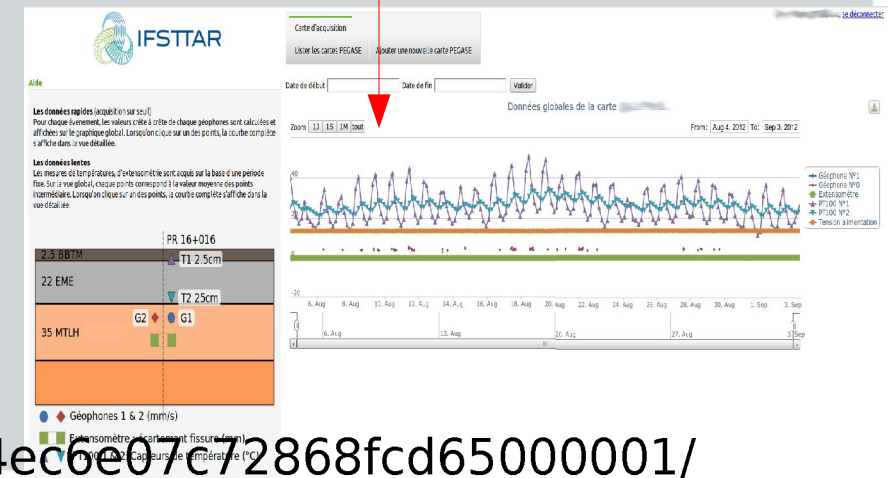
se déconnecter

IFSTTAR

Carte d'acquisition

Lister les cartes PEGASE | Ajouter une nouvelle carte PEGASE

Aide

Les données rapides (acquisition sur seuil)
Pour chaque évenement, les valeurs crête à crête de chaque géophones sont calculées et affichées sur le graphique global. Lorsqu'on clique sur un des points, la courbe complète s'affiche dans la vue détaillée.

Les données lentes
Les mesures de températures, d'extensométrie sont acquis sur la base d'une période fixe. Sur la vue global, chaque points correspond à la valeur moyenne des points intermédiaire. Lorsqu'on clique sur un des points, la courbe complète s'affiche dans la vue détaillée.

PR 16+016
2.5 BBTM
T1 2.5cm
22 EME
T2 25cm
G2 G1
35 MTLH

Géophones 1 & 2 (mm/s)
Extensomètre : écartement fissure (mm)
PT100 1&2 Capteurs de température (°C)

Date de début [ ] Date de fin [ ] Valider

Données globales de la carte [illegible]

Zoom 1J 1S 1M tout

From: Aug 4, 2012 To: Sep 3, 2012

40
20
0
-20

6. Aug 8. Aug 10. Aug 12. Aug 14. Aug 16. Aug 18. Aug 20. Aug 22. Aug 24. Aug 26. Aug 28. Aug 30. Aug 1. Sep 3. Sep

6. Aug 13. Aug 20. Aug 27. Aug 3. Sep

Géophone N°1
Géophone N°0
Extensomètre
PT100 N°1
PT100 N°2
Tension alimentation

4ec6e07c72868fcd65000001/